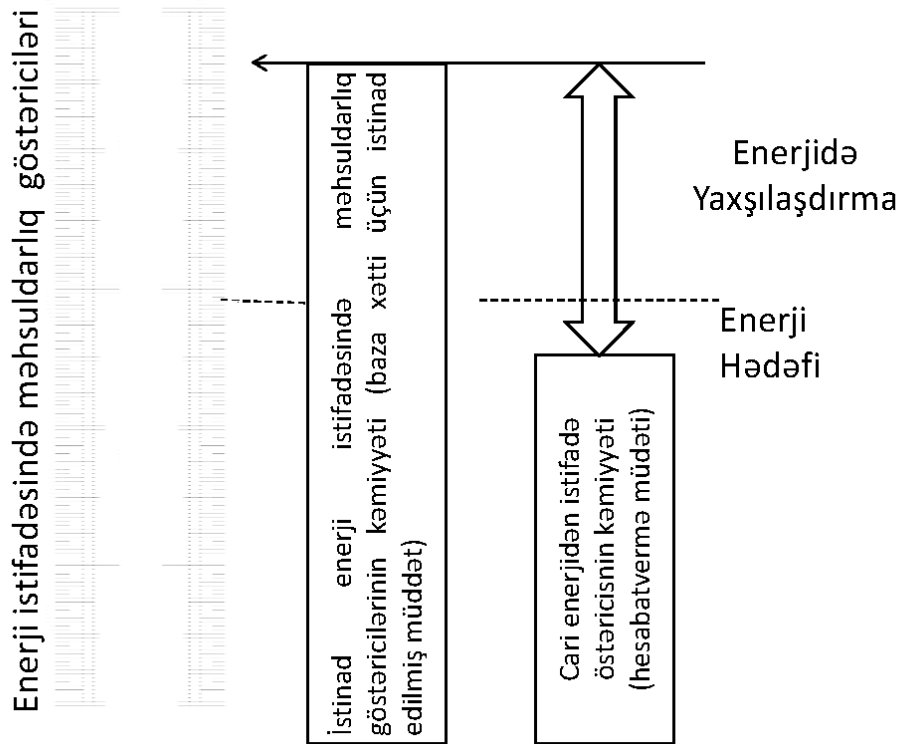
Enerji istifadəsində məhsuldarlıq göstəriciləri

İstinad enerji istifadəsində məhsuldarlıq göstəricilərinin kəmiyyəti (baza xətti üçün istinad edilmiş müddət)

Cari enerjidən istifadə östəricisnin kəmiyyəti (hesabatvermə müddəti)

Enerjidə Yaxşılaşdırma

Enerji Hədəfi